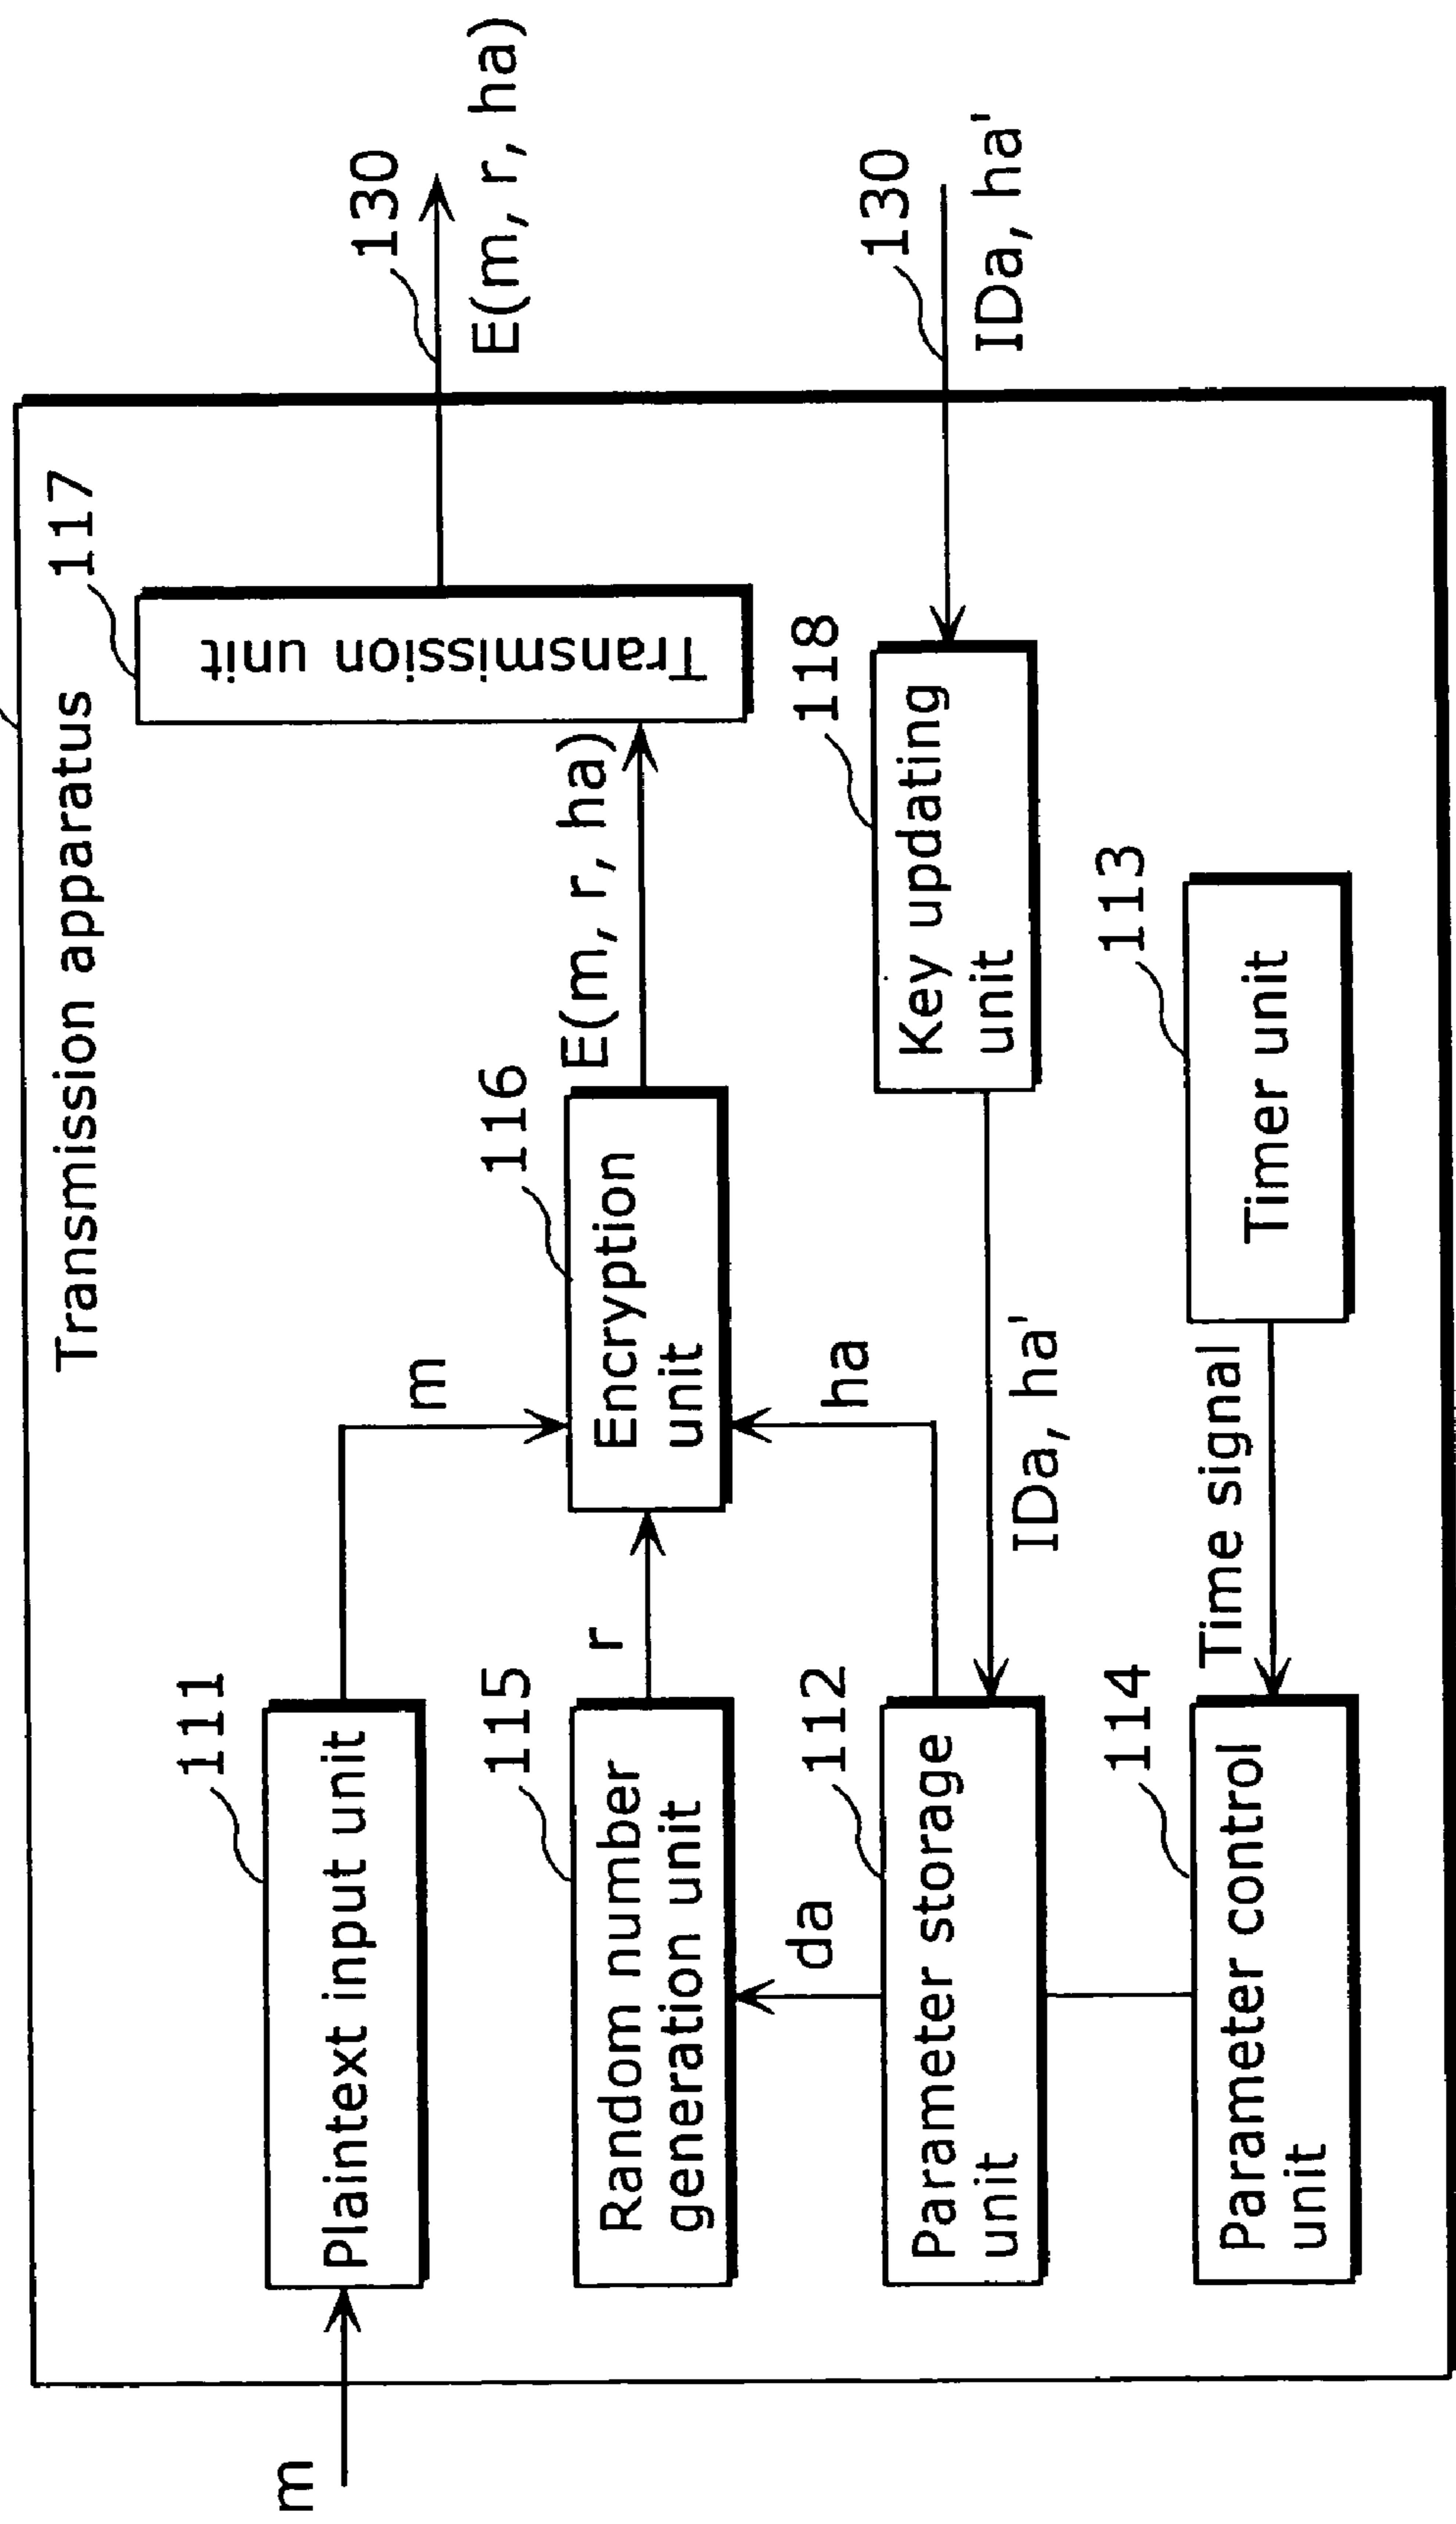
Transmission apparatus

m

111
Plaintext input unit

m

115
Random number generation unit

r

116
Encryption unit

E(m, r, ha)

117
Transmission unit

130
E(m, r, ha)

112
Parameter storage unit

da

ha

118
Key updating unit

IDa, ha'

130
IDa, ha'

114
Parameter control unit

113
Timer unit

Time signal